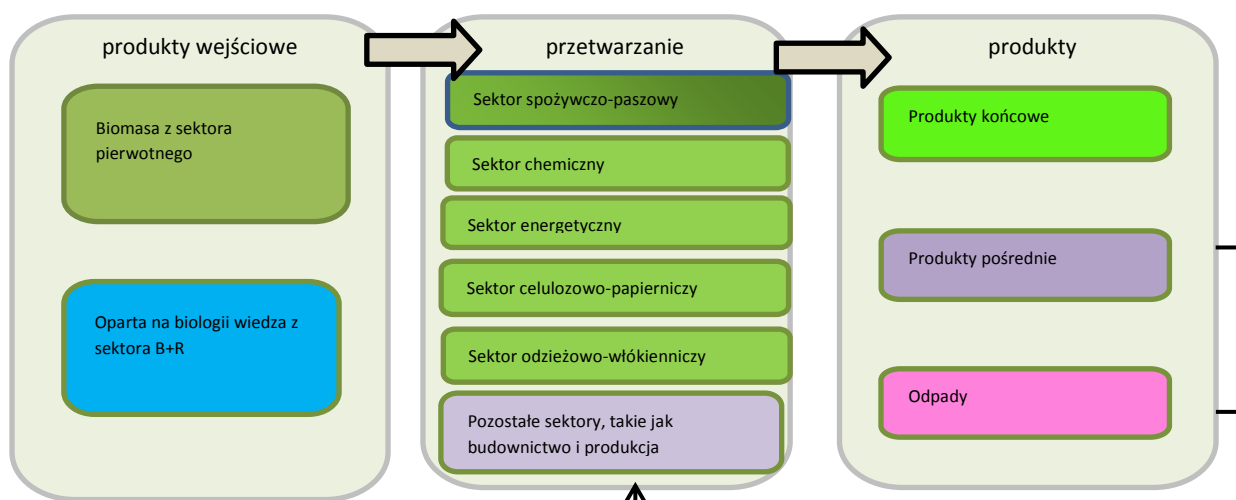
produkty wejściowe

Biomasa z sektora pierwotnego

Oparta na biologii wiedza z sektora B+R

przetwarzanie

Sektor spożywczo-paszowy

Sektor chemiczny

Sektor energetyczny

Sektor celulozowo-papierniczy

Sektor odzieżowo-włókienniczy

Pozostałe sektory, takie jak budownictwo i produkcja

produkty

Produkty końcowe

Produkty pośrednie

Odpady